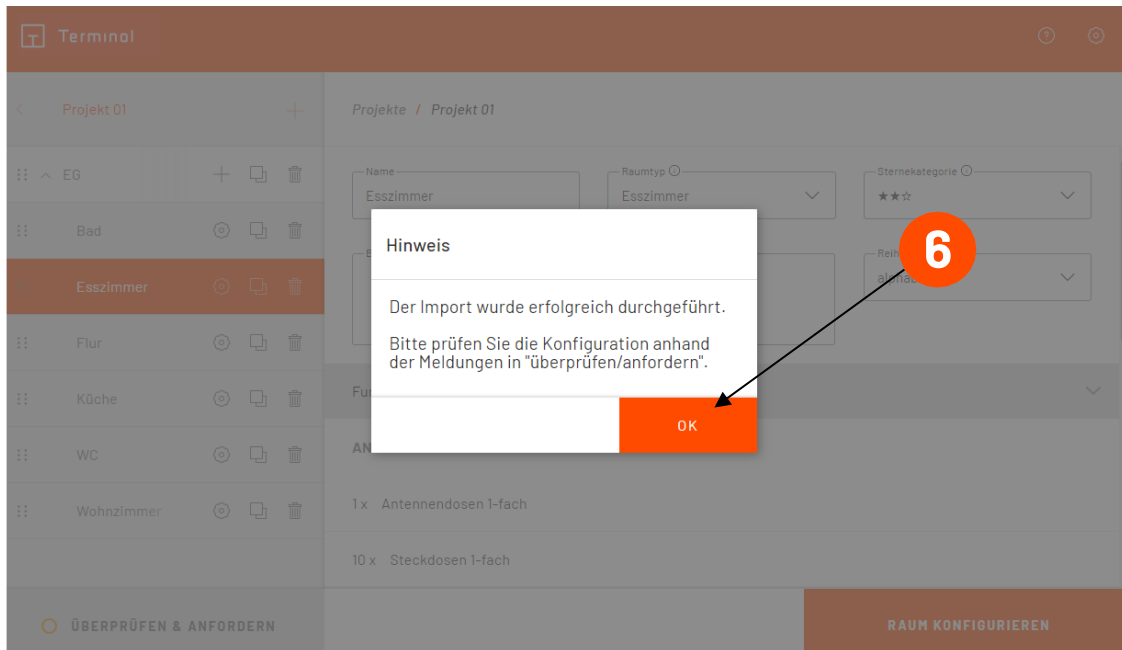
Terminal

Projekt 01

Projekte / Projekt 01

EG

Bad

Esszimmer

Flur

Küche

WC

Wohnzimmer

Name
Esszimmer

Raumtyp
Esszimmer

Sternekategorie
★★☆

Rei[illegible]
alpha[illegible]

Fu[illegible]

AN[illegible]

1 x Antennendosen 1-fach

10 x Steckdosen 1-fach

Hinweis

Der Import wurde erfolgreich durchgeführt.

Bitte prüfen Sie die Konfiguration anhand der Meldungen in "überprüfen/anfordern".

OK

6

ÜBERPRÜFEN & ANFORDERN

RAUM KONFIGURIEREN